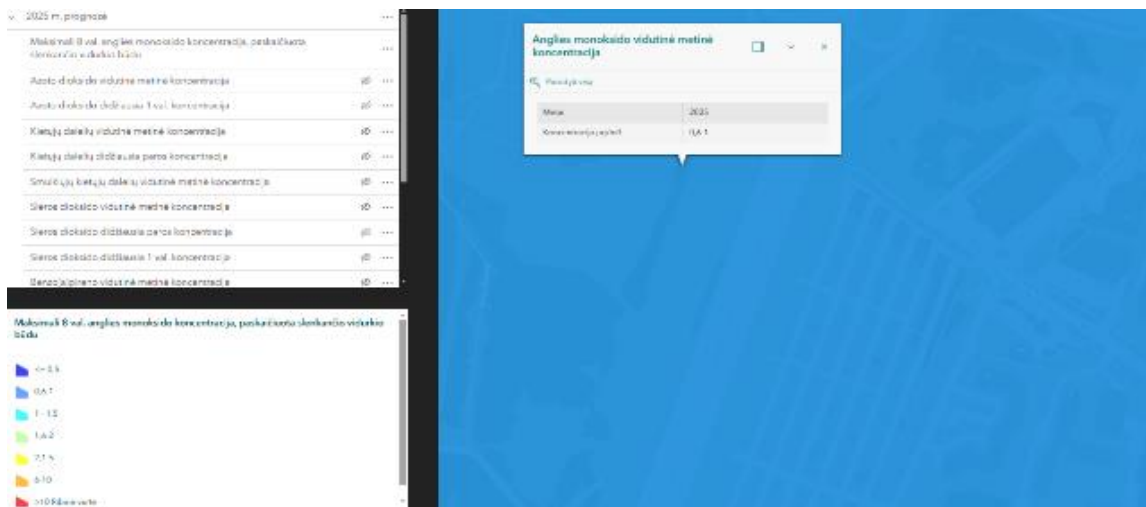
2025 m. prognozė

Maksimali 8 val. anglies monoksido koncentracija, paskaičiuota slenkančio vidurkio būdu

Azoto dioksido vidutinė metinė koncentracija

Azoto dioksido didžiausia 1 val. koncentracija

Kietųjų dalelių vidutinė metinė koncentracija

Kietųjų dalelių didžiausia paros koncentracija

Smulkiųjų kietųjų dalelių vidutinė metinė koncentracija

Sieros dioksido vidutinė metinė koncentracija

Sieros dioksido didžiausia paros koncentracija

Sieros dioksido didžiausia 1 val. koncentracija

Benzo(a)pireno vidutinė metinė koncentracija

Maksimali 8 val. anglies monoksido koncentracija, paskaičiuota slenkančio vidurkio būdu

<= 0.5

0.5-1

1 - 1.5

1.5-2

2-5

5-10

>10 Ribinė vertė

Anglies monoksido vidutinė metinė koncentracija

Priartinti prie

| Metai | 2025 |
|---|---|
| Koncentracijos ribos | 0.5-1 |